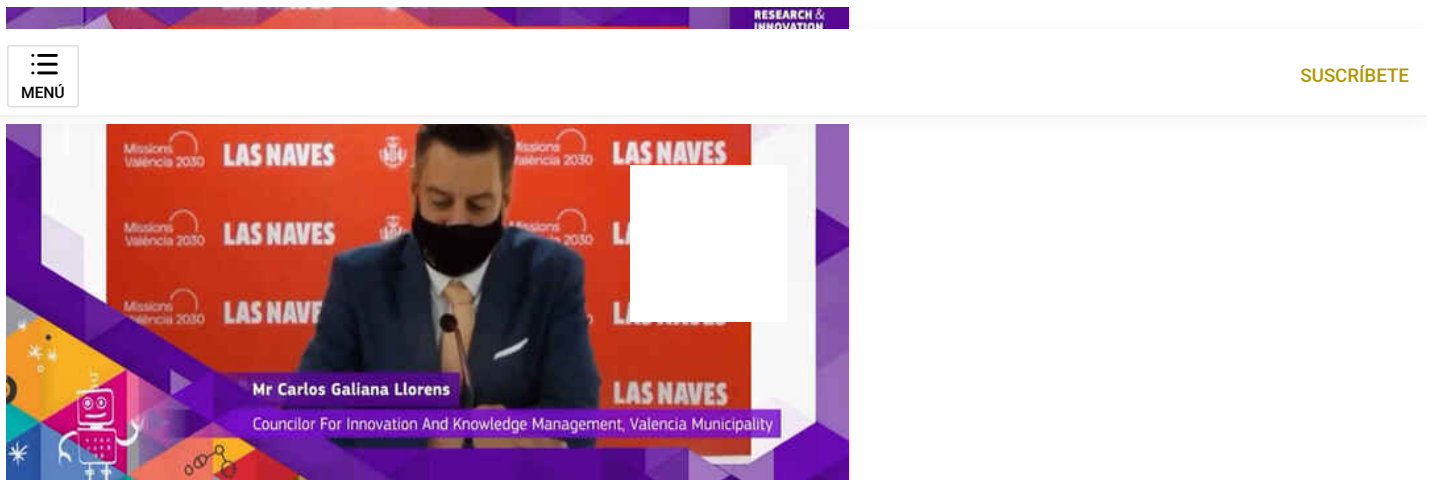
RESEARCH & INNOVATION

MENÚ

SUSCRÍBETE

Missions València 2030 LAS NAVES
Missions València 2030 LAS NAVES
Missions València 2030 LAS NAVES
Missions València 2030 LAS NAVES
Missions València 2030 LAS NAVES
Missions València 2030 LAS NAVE
LAS NAVES

Mr Carlos Galiana Llorens
Councilor For Innovation And Knowledge Management, Valencia Municipality